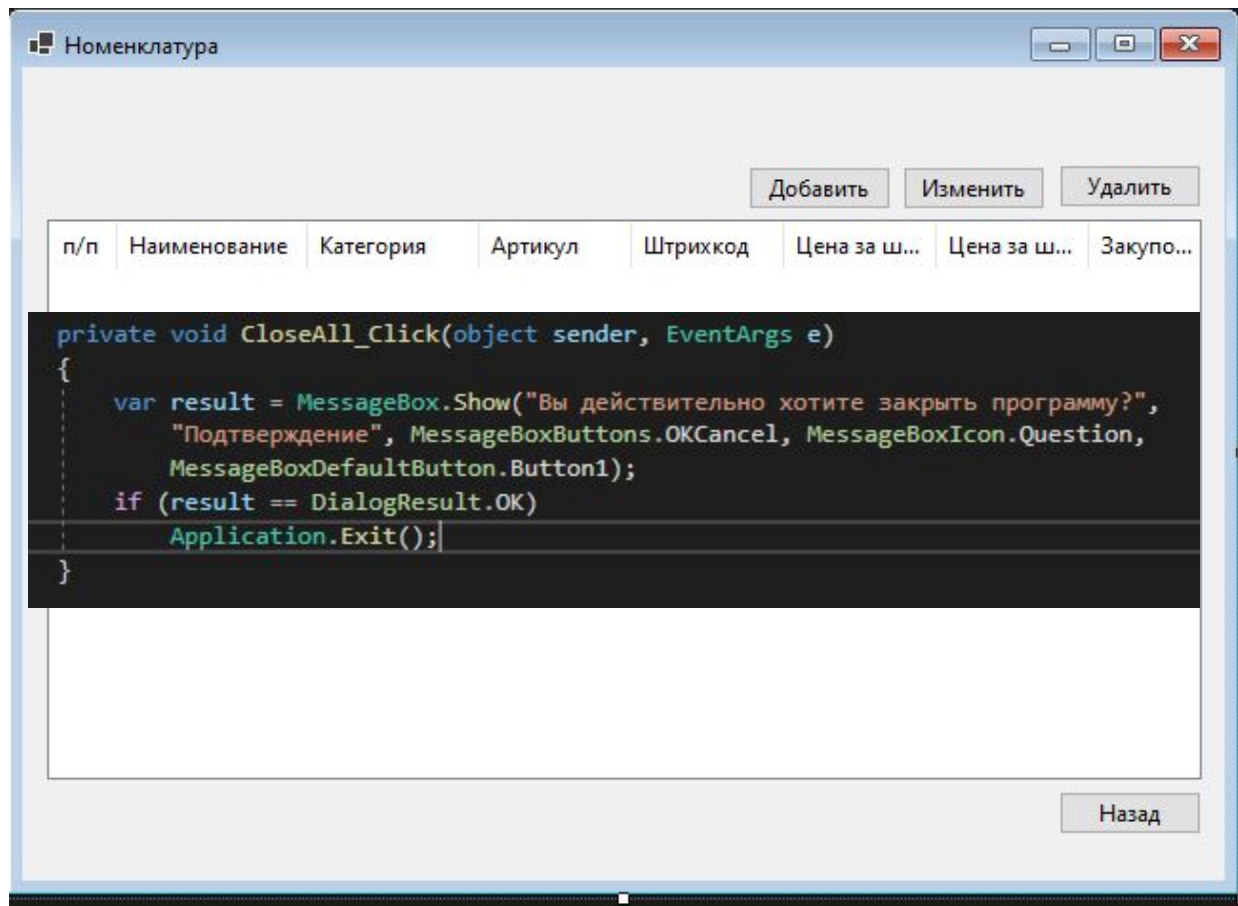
Номенклатура

Добавить | Изменить | Удалить

| п/п | Наименование | Категория | Артикул | Штрихкод | Цена за ш... | Цена за ш... | Закупо... |
|---|---|---|---|---|---|---|---|

private void CloseAll_Click(object sender, EventArgs e)
{
    var result = MessageBox.Show("Вы действительно хотите закрыть программу?",
        "Подтверждение", MessageBoxButtons.OKCancel, MessageBoxIcon.Question,
        MessageBoxDefaultButton.Button1);
    if (result == DialogResult.OK)
        Application.Exit();
}

Назад